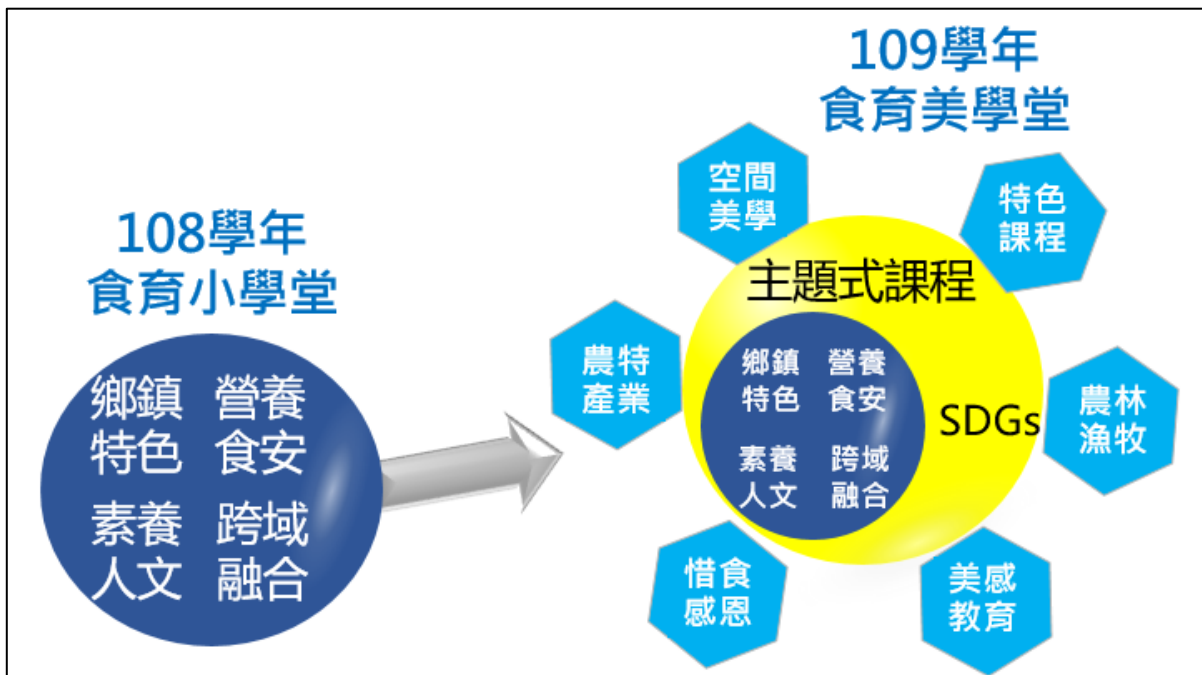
108學年
食育小學堂

鄉鎮 營養
特色 食安

素養 跨域
人文 融合

109學年
食育美學堂

空間
美學

特色
課程

主題式課程

農特
產業

鄉鎮 營養
特色 食安

素養 跨域
人文 融合

SDGs

農林
漁牧

惜食
感恩

美感
教育